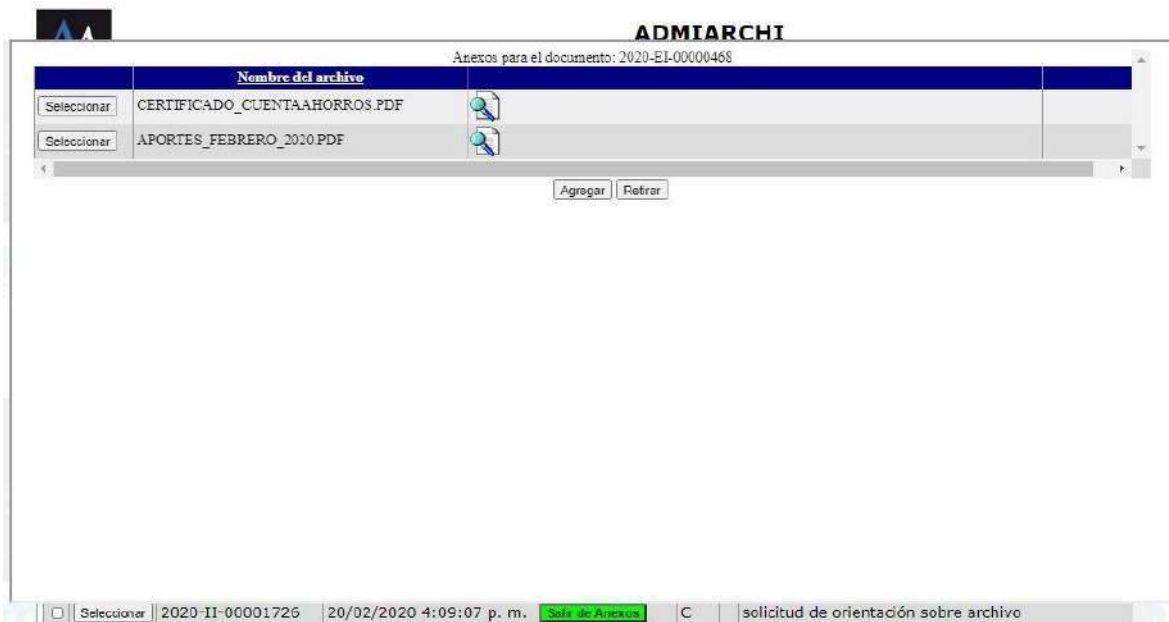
ADMIARCHI

Anexos para el documento: 2020-EI-00000468

| | Nombre del archivo | | |
|---|---|---|---|
| Seleccionar | CERTIFICADO_CUENTAAHORROS.PDF | | |
| Seleccionar | APORTES_FEBRERO_2020.PDF | | |

Agregar Retirar

Seleccionar 2020-II-00001726 20/02/2020 4:09:07 p. m. Sala de Anexos C solicitud de orientación sobre archivo